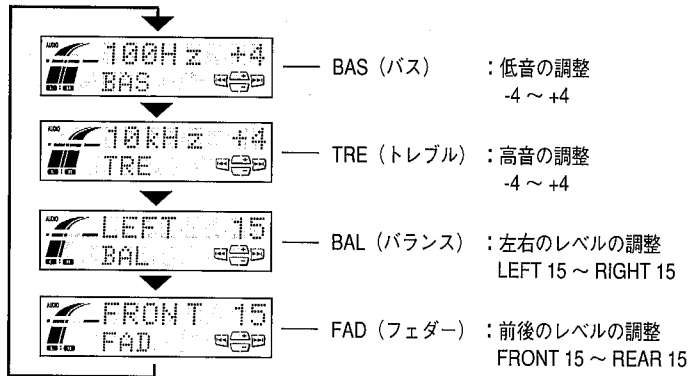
AUDIO 100Hz +4
BAS

— BAS（バス） ：低音の調整
-4 ～ +4

AUDIO 10kHz +4
TRE

— TRE（トレブル） ：高音の調整
-4 ～ +4

AUDIO LEFT 15
BAL

— BAL（バランス） ：左右のレベルの調整
LEFT 15 ～ RIGHT 15

AUDIO FRONT 15
FAD

— FAD（フェダー） ：前後のレベルの調整
FRONT 15 ～ REAR 15